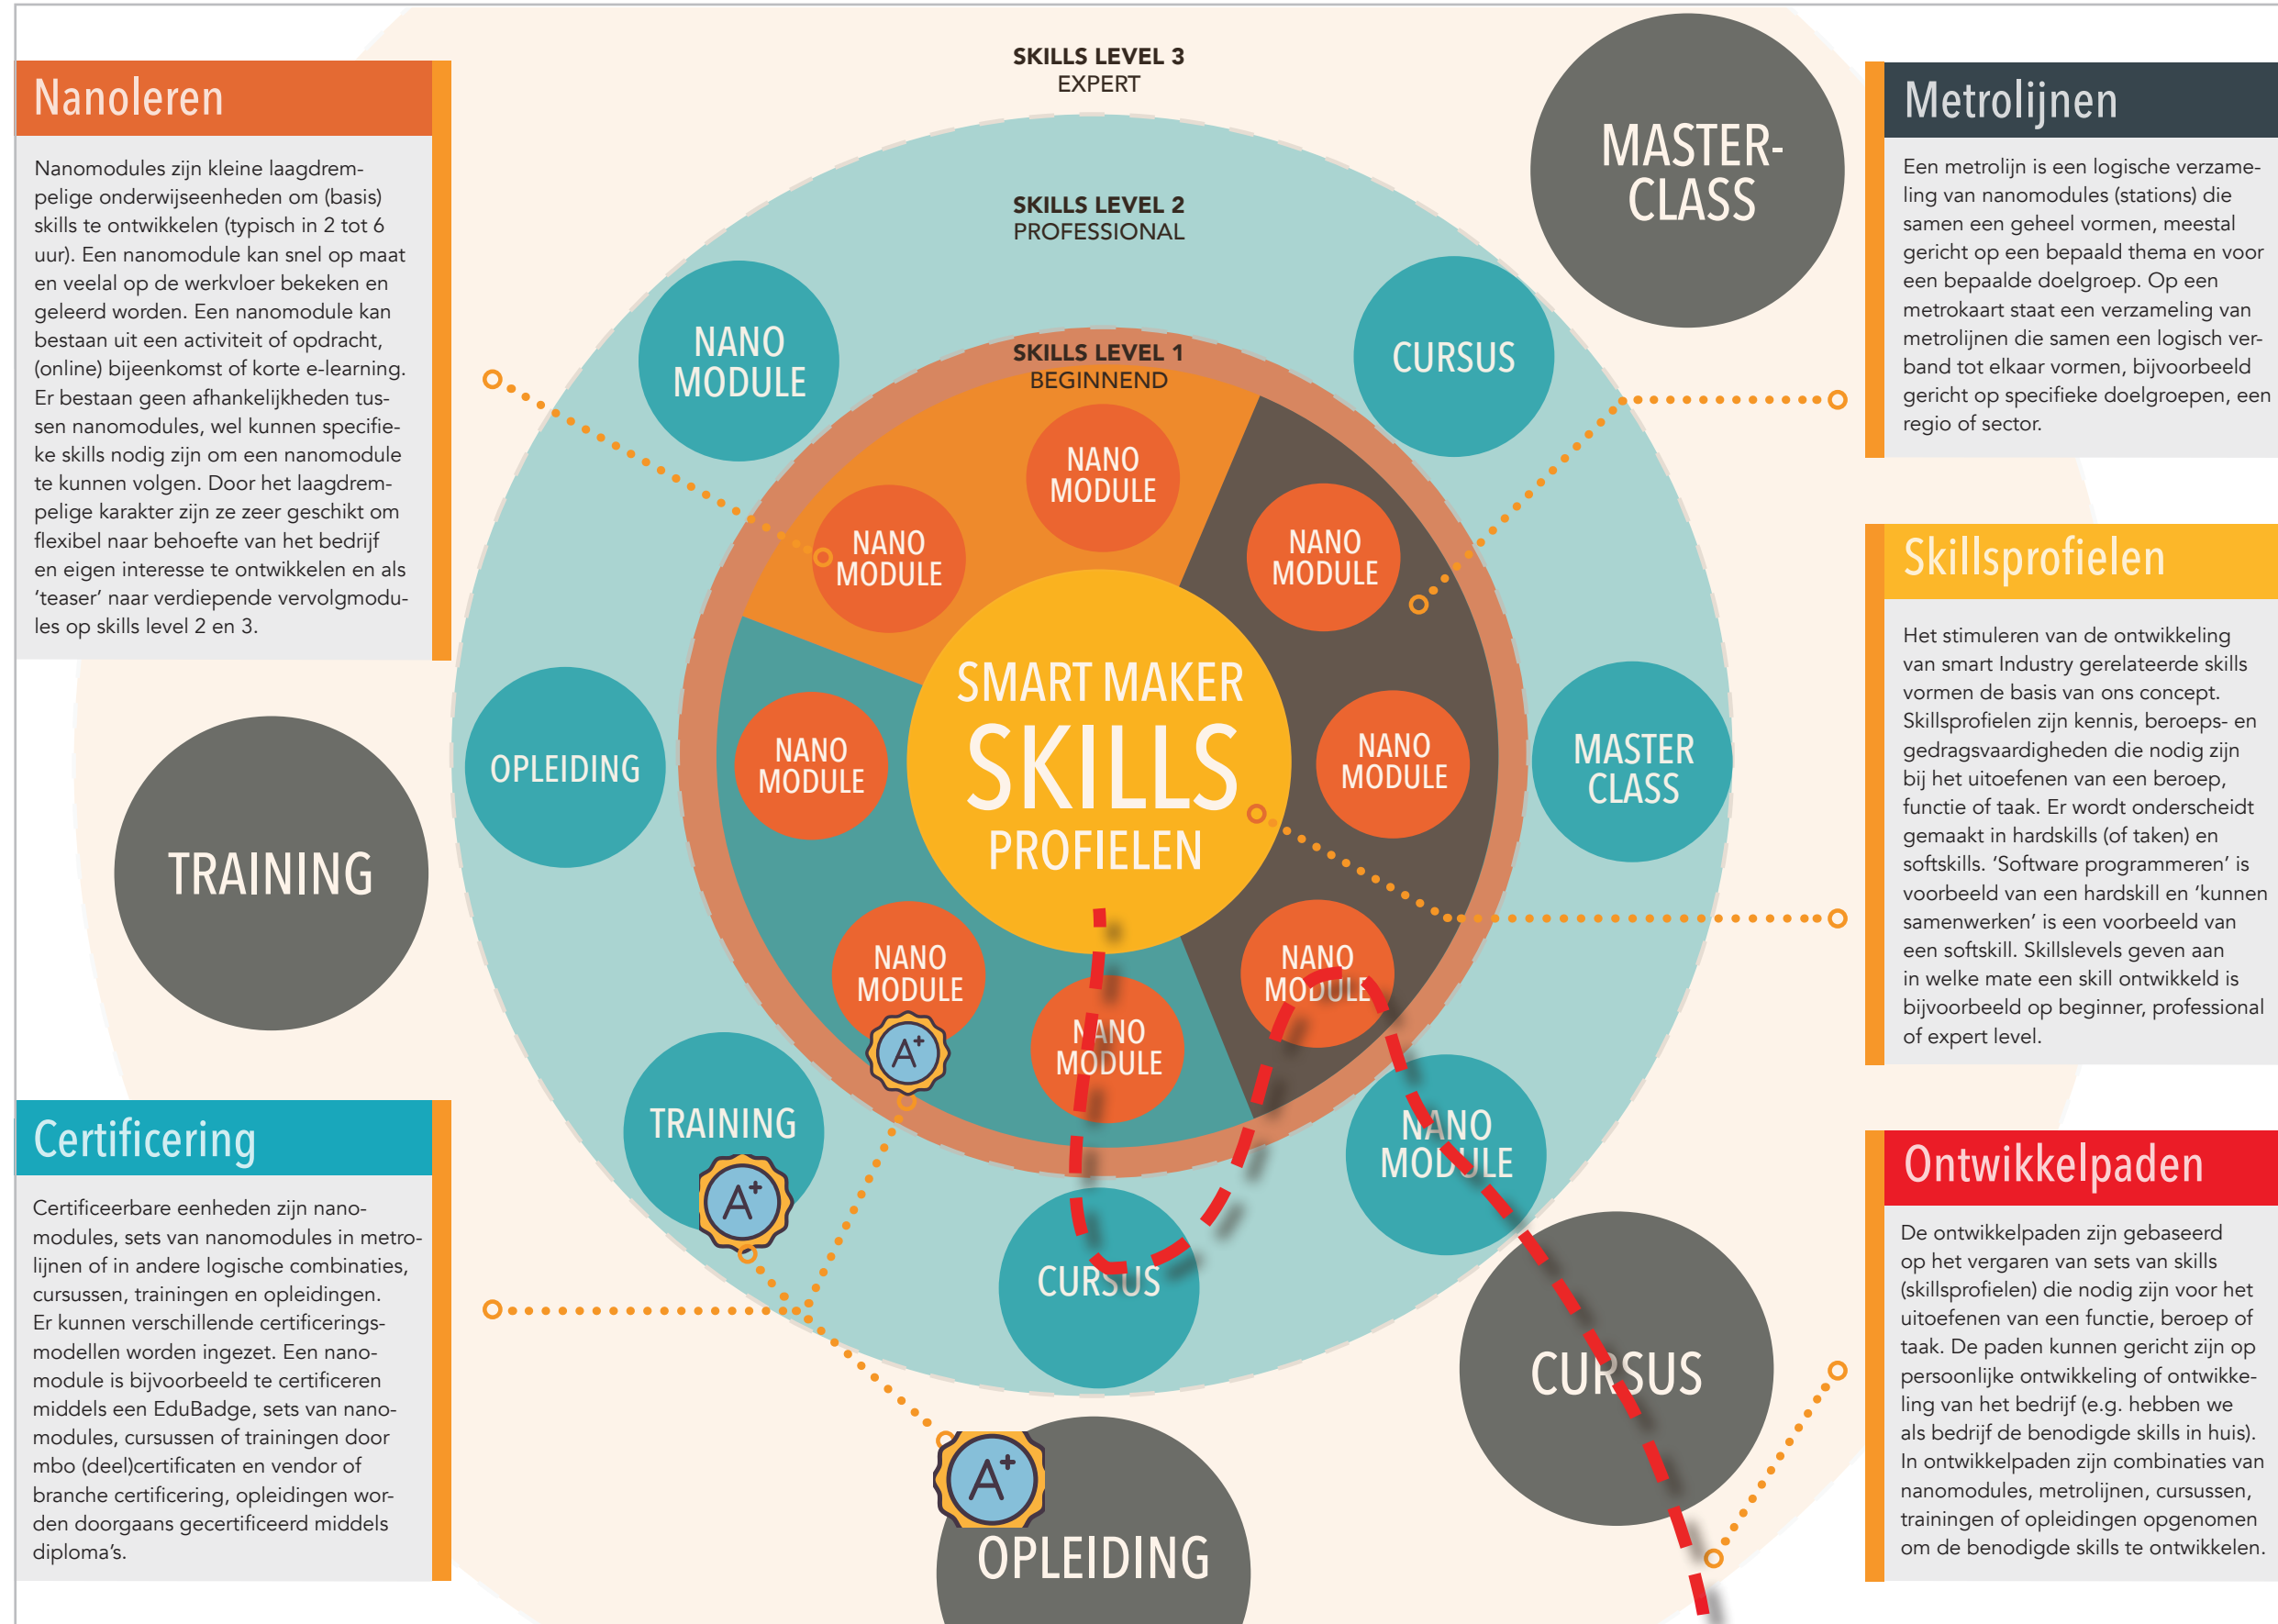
Nanoleren

Nanomodules zijn kleine laagdrempelige onderwijseenheden om (basis) skills te ontwikkelen (typisch in 2 tot 6 uur). Een nanomodule kan snel op maat en veelal op de werkvloer bekeken en geleerd worden. Een nanomodule kan bestaan uit een activiteit of opdracht, (online) bijeenkomst of korte e-learning. Er bestaan geen afhankelijkheden tussen nanomodules, wel kunnen specifieke skills nodig zijn om een nanomodule te kunnen volgen. Door het laagdrempelige karakter zijn ze zeer geschikt om flexibel naar behoefte van het bedrijf en eigen interesse te ontwikkelen en als 'teaser' naar verdiepende vervolgmodules op skills level 2 en 3.

SKILLS LEVEL 3
EXPERT

SKILLS LEVEL 2
PROFESSIONAL

SKILLS LEVEL 1
BEGINNEND

MASTER-CLASS

Metrolijnen

Een metrolijn is een logische verzameling van nanomodules (stations) die samen een geheel vormen, meestal gericht op een bepaald thema en voor een bepaalde doelgroep. Op een metrokaart staat een verzameling van metrolijnen die samen een logisch verband tot elkaar vormen, bijvoorbeeld gericht op specifieke doelgroepen, een regio of sector.

NANO MODULE

CURSUS

NANO MODULE

NANO MODULE

NANO MODULE

SMART MAKER
SKILLS
PROFIELEN

OPLEIDING

NANO MODULE

NANO MODULE

MASTER CLASS

Skillsprofielen

Het stimuleren van de ontwikkeling van smart Industry gerelateerde skills vormen de basis van ons concept. Skillsprofielen zijn kennis, beroeps- en gedragsvaardigheden die nodig zijn bij het uitoefenen van een beroep, functie of taak. Er wordt onderscheidt gemaakt in hardskills (of taken) en softskills. 'Software programmeren' is voorbeeld van een hardskill en 'kunnen samenwerken' is een voorbeeld van een softskill. Skillslevels geven aan in welke mate een skill ontwikkeld is bijvoorbeeld op beginner, professional of expert level.

TRAINING

NANO MODULE

NANO MODULE

NANO MODULE

TRAINING

NANO MODULE

Certificering

Certificeerbare eenheden zijn nanomodules, sets van nanomodules in metrolijnen of in andere logische combinaties, cursussen, trainingen en opleidingen. Er kunnen verschillende certificeringsmodellen worden ingezet. Een nanomodule is bijvoorbeeld te certificeren middels een EduBadge, sets van nanomodules, cursussen of trainingen door mbo (deel)certificaten en vendor of branche certificering, opleidingen worden doorgaans gecertificeerd middels diploma's.

CURSUS

CURSUS

Ontwikkelpaden

De ontwikkelpaden zijn gebaseerd op het vergaren van sets van skills (skillsprofielen) die nodig zijn voor het uitoefenen van een functie, beroep of taak. De paden kunnen gericht zijn op persoonlijke ontwikkeling of ontwikkeling van het bedrijf (e.g. hebben we als bedrijf de benodigde skills in huis). In ontwikkelpaden zijn combinaties van nanomodules, metrolijnen, cursussen, trainingen of opleidingen opgenomen om de benodigde skills te ontwikkelen.

OPLEIDING